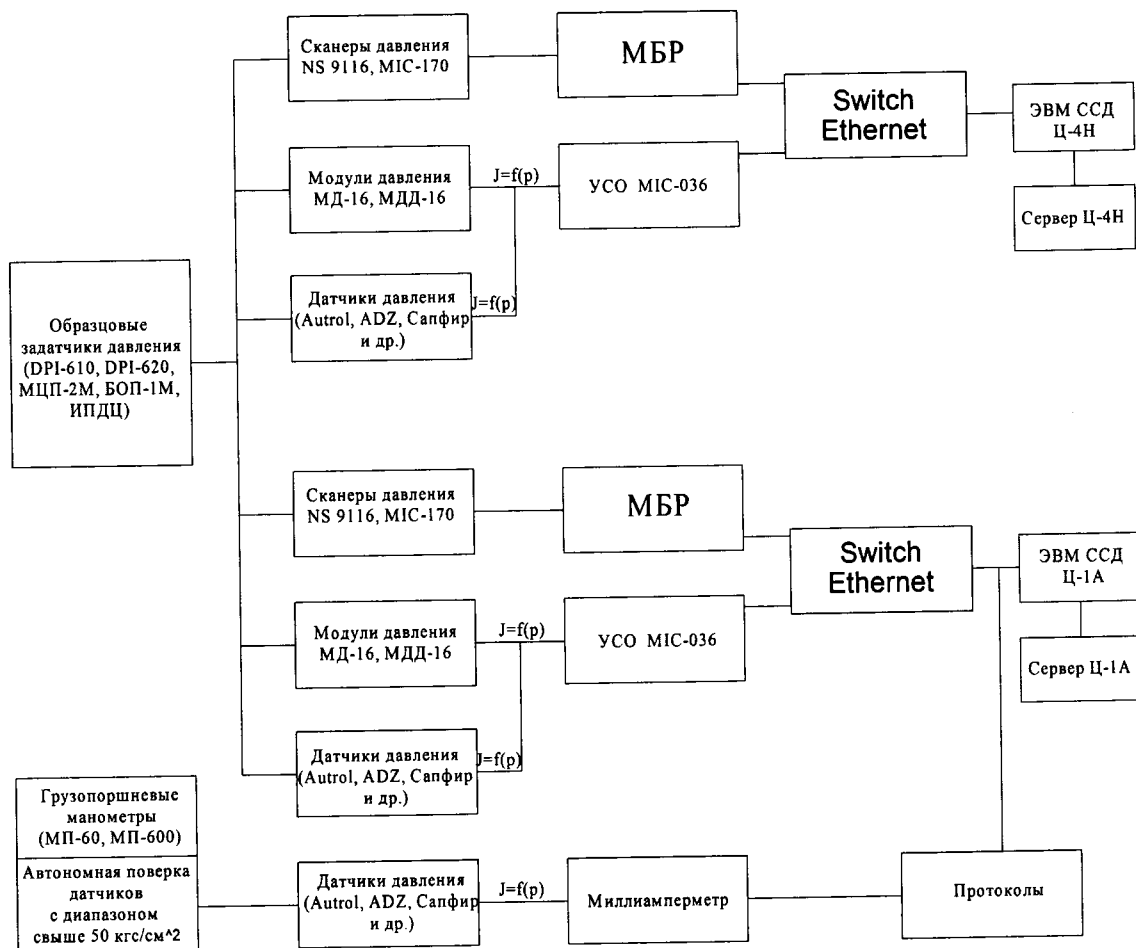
Сканеры давления NS 9116, MIC-170

МБР

Switch Ethernet

ЭВМ ССД Ц-4Н

Сервер Ц-4Н

Модули давления МД-16, МДД-16

J=f(p)

УСО MIC-036

Датчики давления (Autrol, ADZ, Сапфир и др.)

J=f(p)

Образцовые задатчики давления (DPI-610, DPI-620, МЦП-2М, БОП-1М, ИПДЦ)

Сканеры давления NS 9116, MIC-170

МБР

Switch Ethernet

ЭВМ ССД Ц-1А

Сервер Ц-1А

Модули давления МД-16, МДД-16

J=f(p)

УСО MIC-036

Датчики давления (Autrol, ADZ, Сапфир и др.)

J=f(p)

Грузопоршневые манометры (МП-60, МП-600)

Автономная поверка датчиков с диапазоном свыше 50 кгс/см^2

Датчики давления (Autrol, ADZ, Сапфир и др.)

J=f(p)

Миллиамперметр

Протоколы